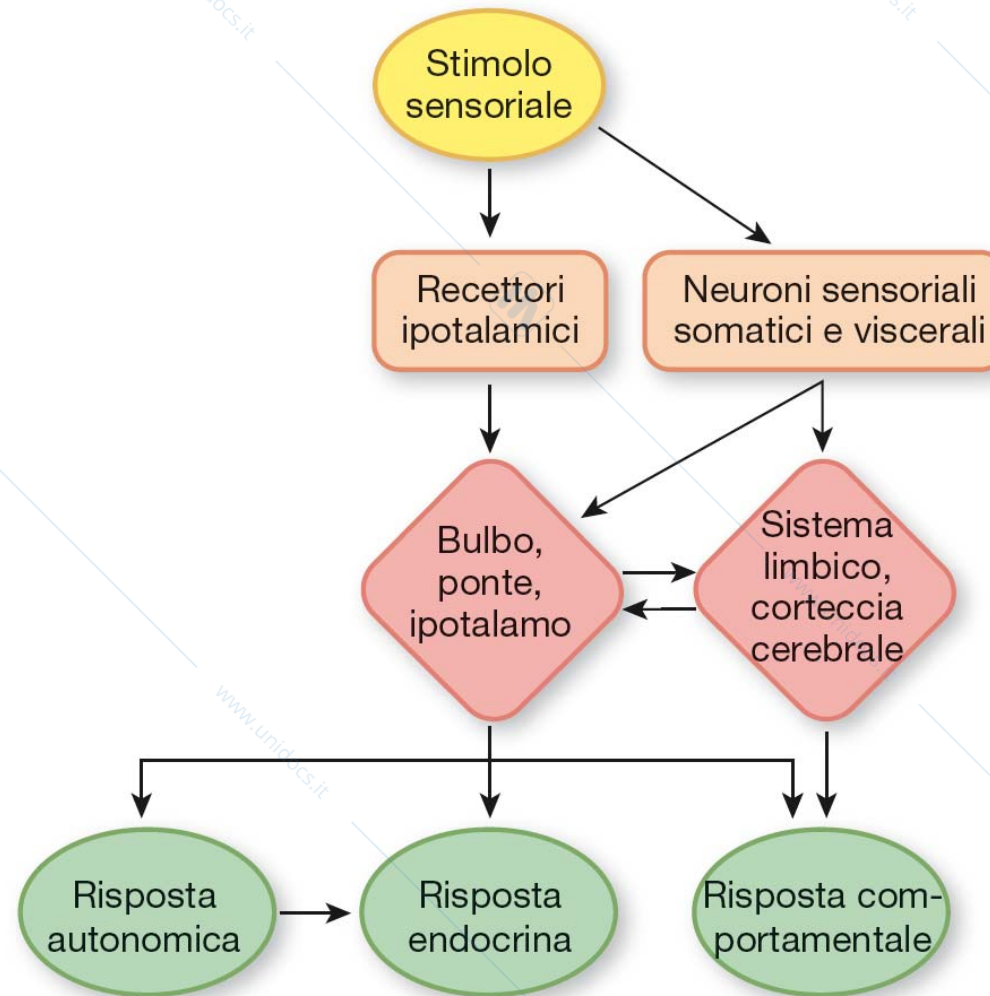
Stimolo sensoriale

Recettori ipotalamici

Neuroni sensoriali somatici e viscerali

Bulbo, ponte, ipotalamo

Sistema limbico, corteccia cerebrale

Risposta autonomica

Risposta endocrina

Risposta comportamentale

www.unidocs.it